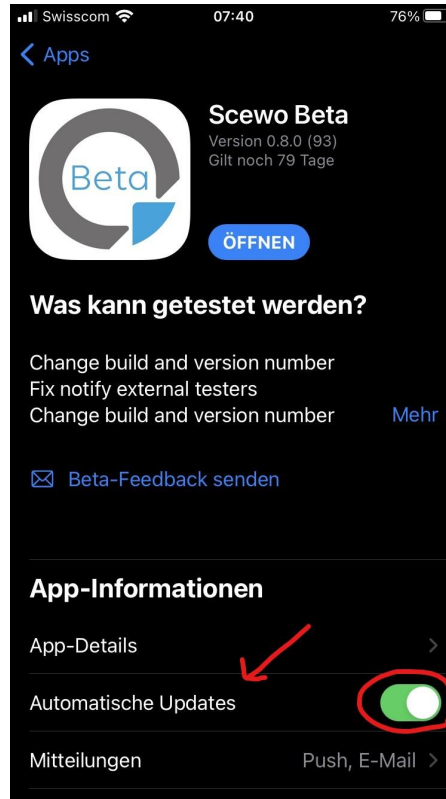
Swisscom 07:40 76%

Apps

Beta

Scewo Beta
Version 0.8.0 (93)
Gilt noch 79 Tage

ÖFFNEN

Was kann getestet werden?

Change build and version number
Fix notify external testers
Change build and version number Mehr

Beta-Feedback senden

App-Informationen

App-Details

Automatische Updates

Mitteilungen Push, E-Mail